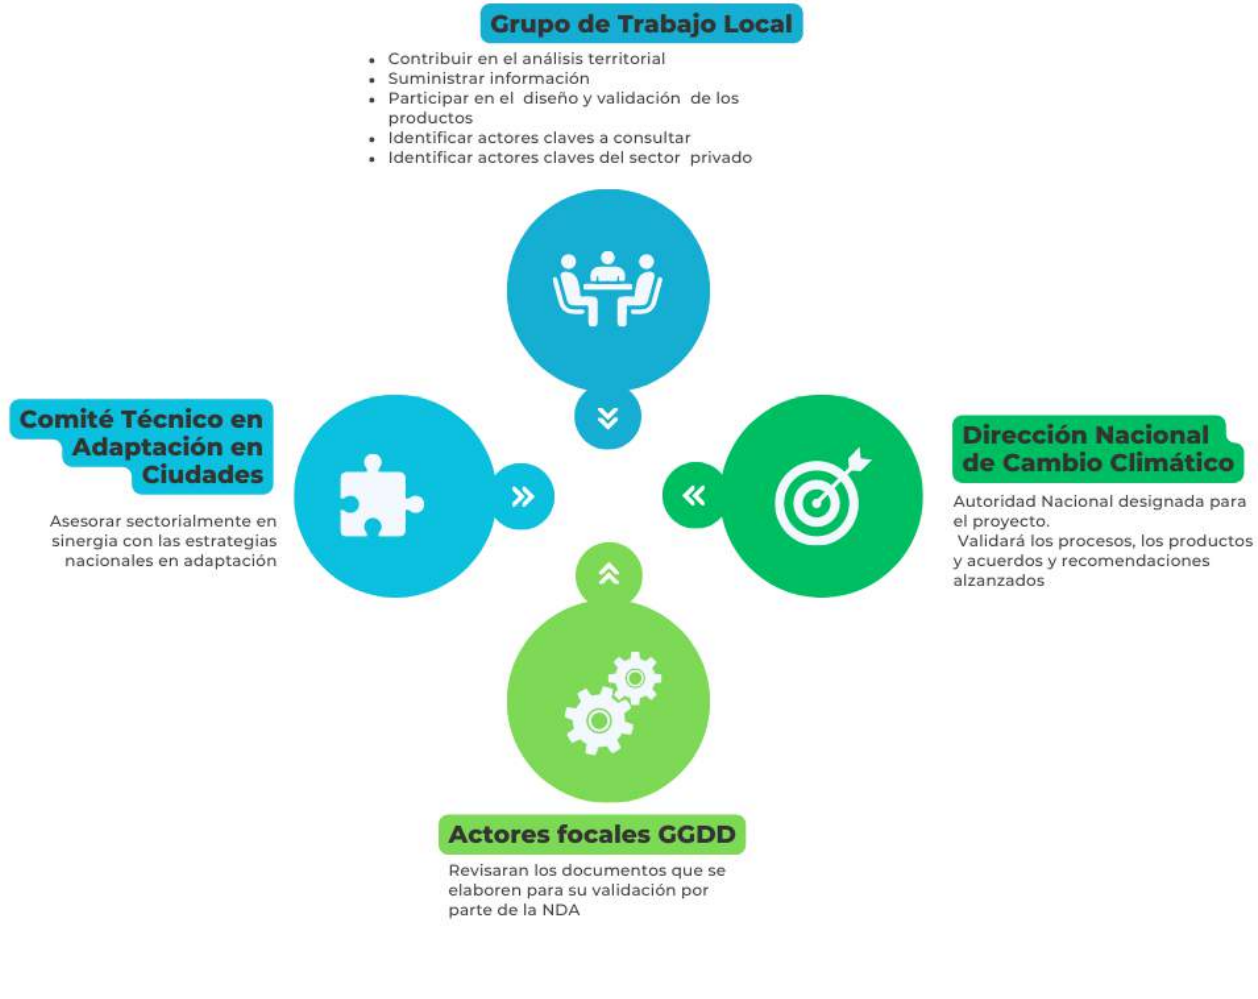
Grupo de Trabajo Local

- Contribuir en el análisis territorial
- Suministrar información
- Participar en el diseño y validación de los productos
- Identificar actores claves a consultar
- Identificar actores claves del sector privado

Comité Técnico en Adaptación en Ciudades

Asesorar sectorialmente en sinergia con las estrategias nacionales en adaptación

Dirección Nacional de Cambio Climático

Autoridad Nacional designada para el proyecto.
Validará los procesos, los productos y acuerdos y recomendaciones alzanzados

Actores focales GGDD

Revisaran los documentos que se elaboren para su validación por parte de la NDA